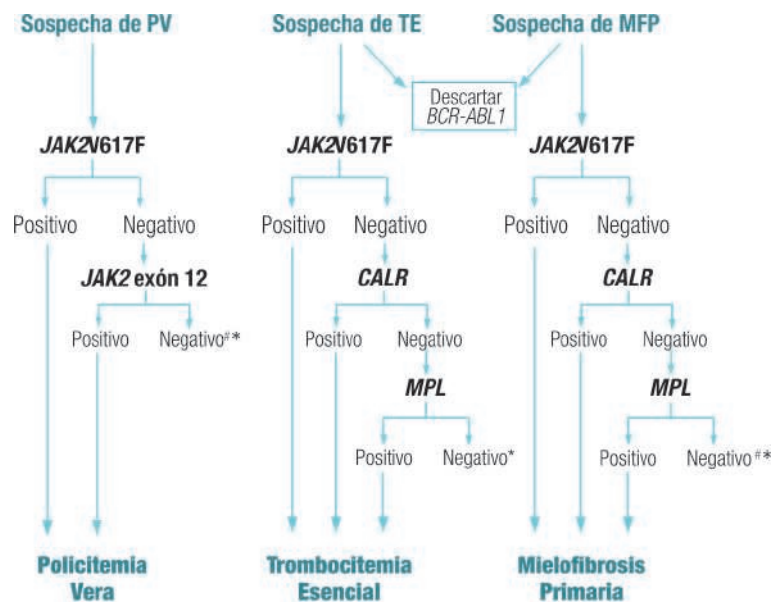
Sospecha de PV

Sospecha de TE

Sospecha de MFP

Descartar *BCR-ABL1*

*JAK2*V617F

*JAK2*V617F

*JAK2*V617F

Positivo

Negativo

*JAK2* exón 12

Positivo

Negativo#*

Positivo

Negativo

*CALR*

Positivo

Negativo

*MPL*

Positivo

Negativo*

Positivo

Negativo

*CALR*

Positivo

Negativo

*MPL*

Positivo

Negativo#*

Policitemia Vera

Trombocitemia Esencial

Mielofibrosis Primaria